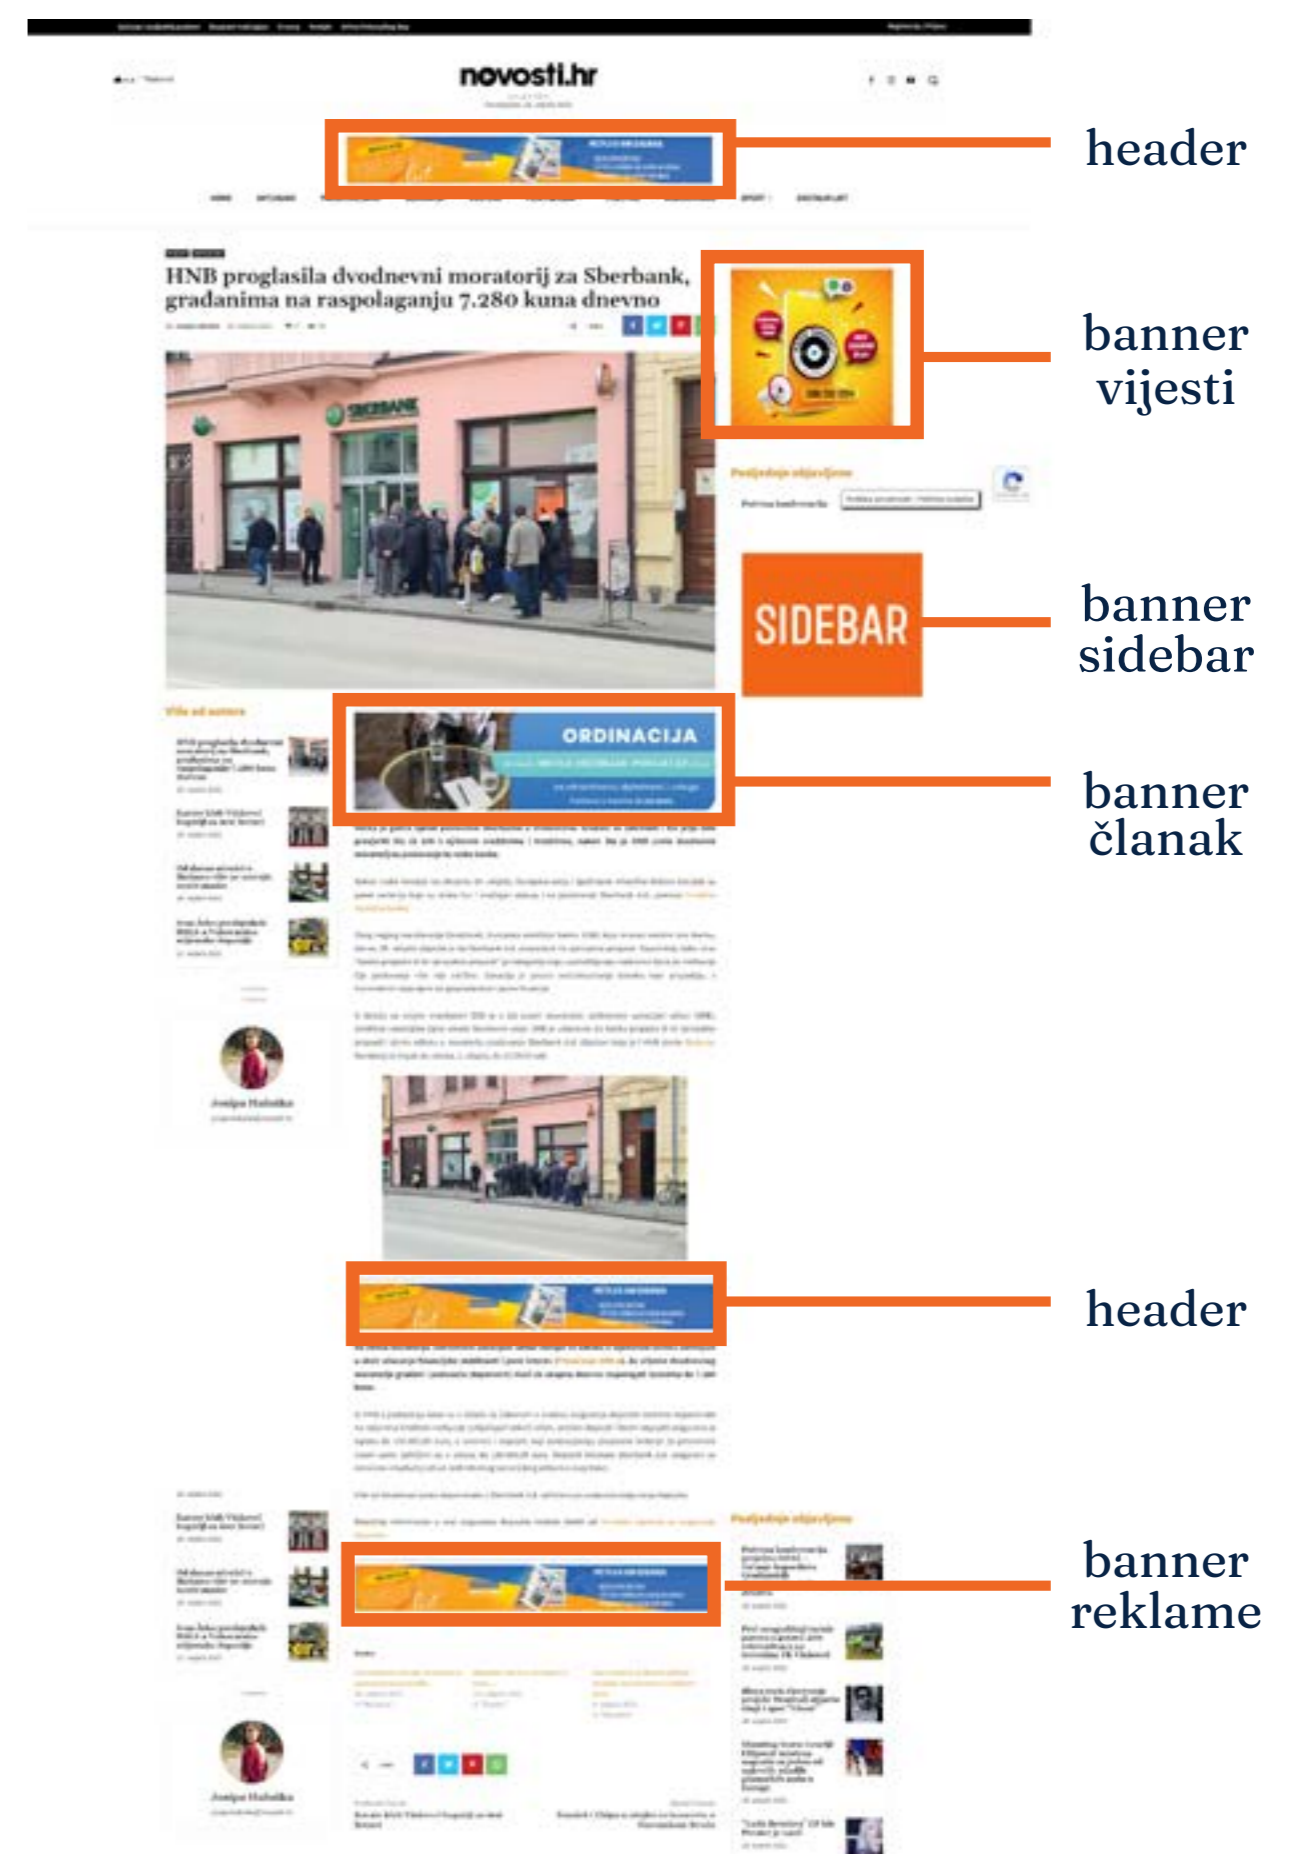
novosti.hr

header

HNB proglasila dvodnevni moratorij za Sberbank, građanima na raspolaganju 7.280 kuna dnevno

banner vijesti

SBERBANK

SIDEBAR

banner sidebar

ORDINACIJA

banner članak

Josipa Habalka

header

banner reklame

Josipa Habalka